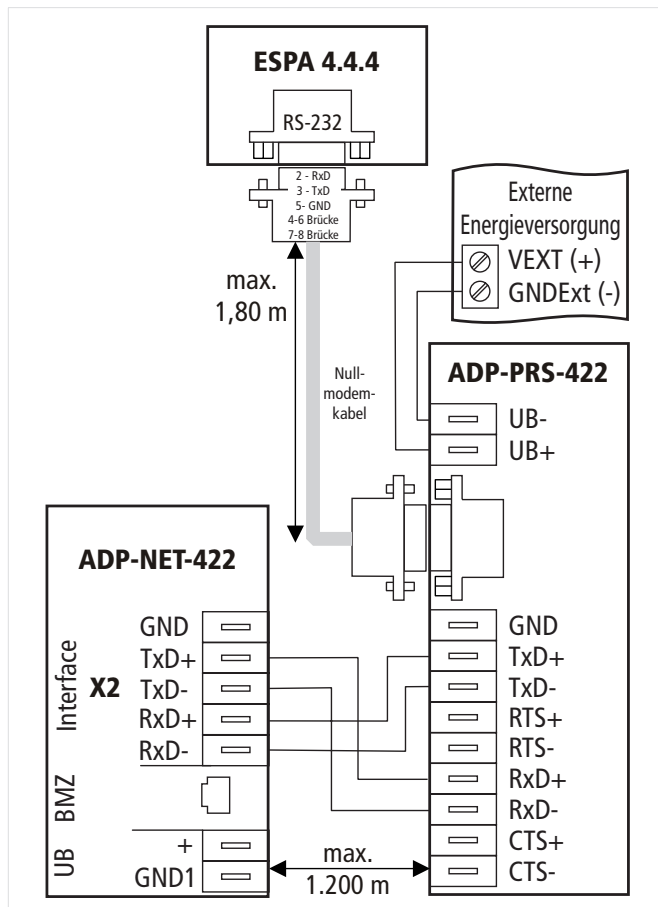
ESPA 4.4.4

RS-232

2 - RxD
3 - TxD
5- GND
4-6 Brücke
7-8 Brücke

Externe Energieversorgung
VEXT (+)
GNDExt (-)

max.
1,80 m

Null-modem-kabel

ADP-PRS-422
UB-
UB+

ADP-NET-422

Interface
X2
GND
TxD+
TxD-
RxD+
RxD-

BMZ

UB
+
GND1

max.
1.200 m

GND
TxD+
TxD-
RTS+
RTS-
RxD+
RxD-
CTS+
CTS-